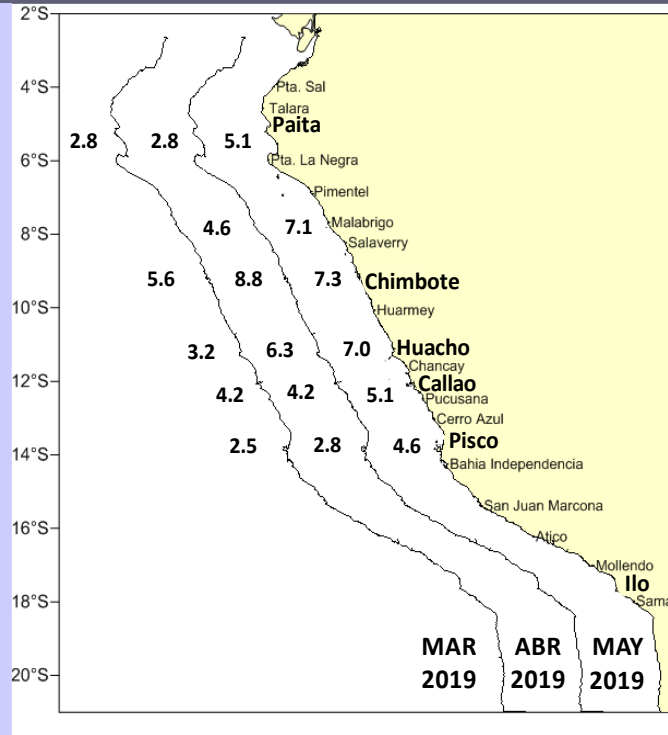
2°S
4°S
6°S
8°S
10°S
12°S
14°S
16°S
18°S
20°S

Pta. Sal
Talara
Paita
Pta. La Negra
Pimentel
Malabrigo
Salaverry
Chimbote
Huarmey
Huacho
Chancay
Callao
Pucusana
Cerro Azul
Pisco
Bahia Independencia
San Juan Marcona
Atico
Mollendo
Ilo
Sama

2.8 2.8 5.1
4.6 7.1
5.6 8.8 7.3
3.2 6.3 7.0
4.2 4.2 5.1
2.5 2.8 4.6

MAR 2019
ABR 2019
MAY 2019